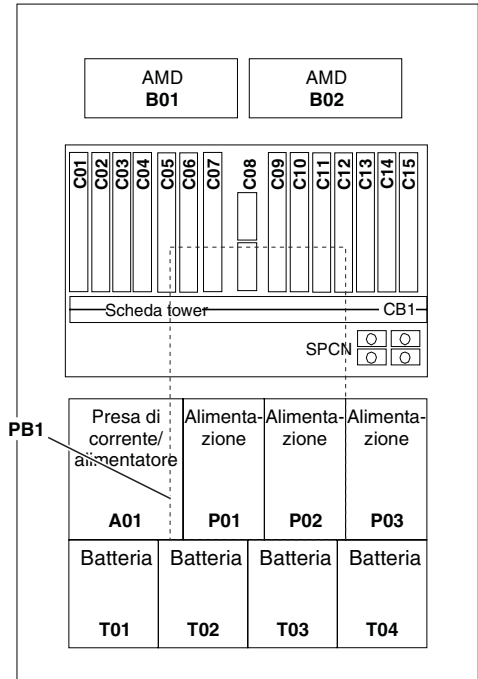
AMD
B01

AMD
B02

C01 C02 C03 C04 C05 C06 C07 C08 C09 C10 C11 C12 C13 C14 C15

Scheda tower

CB1

SPCN

PB1

Presa di corrente/ alimentatore
A01

Alimentazione
P01

Alimentazione
P02

Alimentazione
P03

Batteria
T01

Batteria
T02

Batteria
T03

Batteria
T04